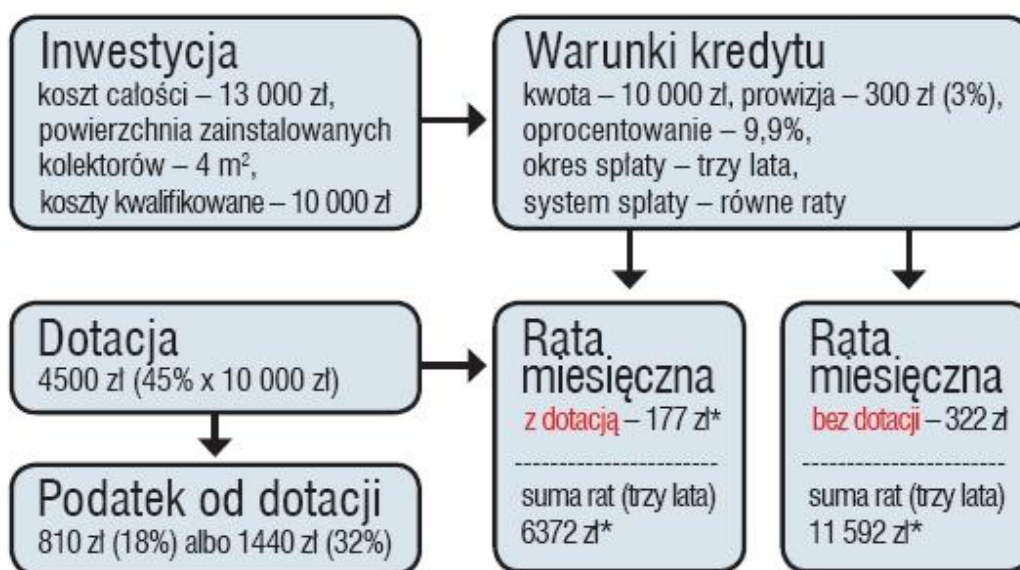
Inwestycja
koszt całości – 13 000 zł, powierzchnia zainstalowanych kolektorów – 4 m$^2$, koszty kwalifikowane – 10 000 zł

Warunki kredytu
kwota – 10 000 zł, prowizja – 300 zł (3%), oprocentowanie – 9,9%, okres spłaty – trzy lata, system spłaty – równe raty

Dotacja
4500 zł (45% x 10 000 zł)

Rata miesięczna
z dotacją – 177 zł*
suma rat (trzy lata) 6372 zł*

Rata miesięczna
bez dotacji – 322 zł
suma rat (trzy lata) 11 592 zł*

Podatek od dotacji
810 zł (18%) albo 1440 zł (32%)